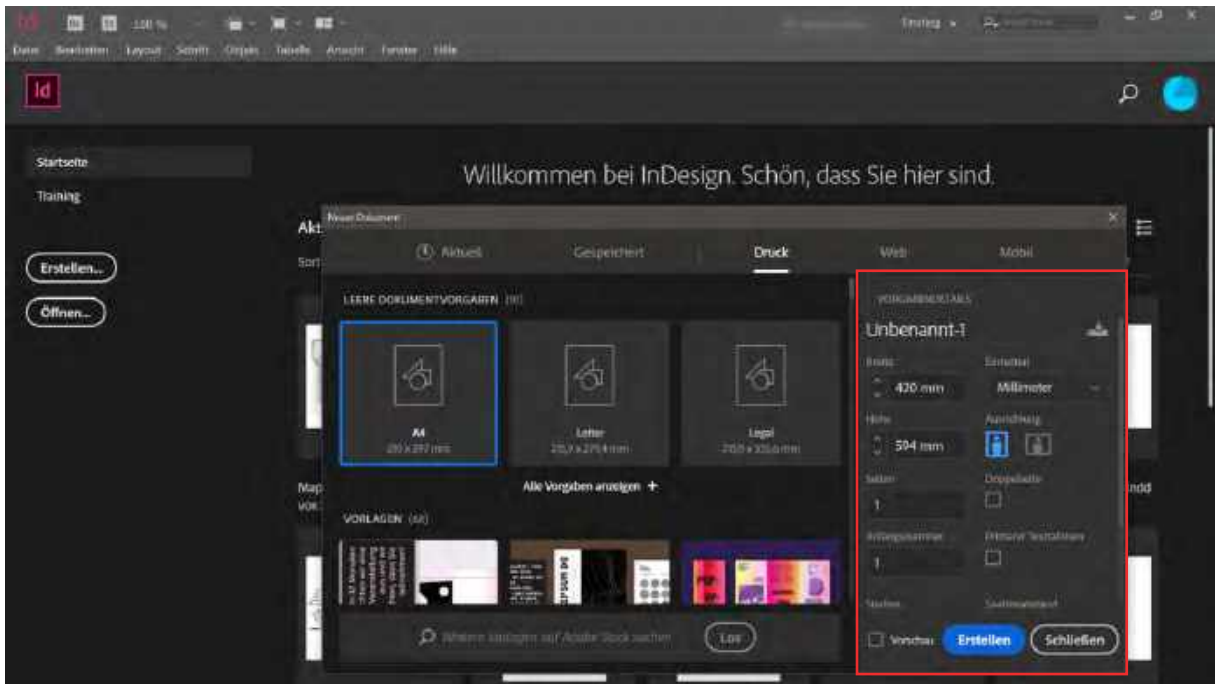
Id 100 %

Datei Bearbeiten Layout Schrift Objekt Tabelle Ansicht Fenster Hilfe

Einstieg

Id

Startseite

Training

Erstellen...

Öffnen...

Willkommen bei InDesign. Schön, dass Sie hier sind.

Akt

Sort

Map

vor

Neues Dokument

Aktuell Gespeichert Druck Web Mobil

LEERE DOKUMENTVORGABEN (10)

A4
210 x 297 mm

Letter
215,9 x 279,4 mm

Legal
215,9 x 355,6 mm

Alle Vorgaben anzeigen +

VORLAGEN (44)

Weitere Vorlagen auf Adobe Stock suchen

Los

VORGABENDETAILS

Unbenannt-1

Breite

420 mm

Einheiten

Millimeter

Höhe

594 mm

Ausrichtung

Seiten

1

Doppelseite

Anfangsseitennr.

1

Primärer Textrahmen

Spalten

Spaltenabstand

Vorschau

Erstellen

Schließen